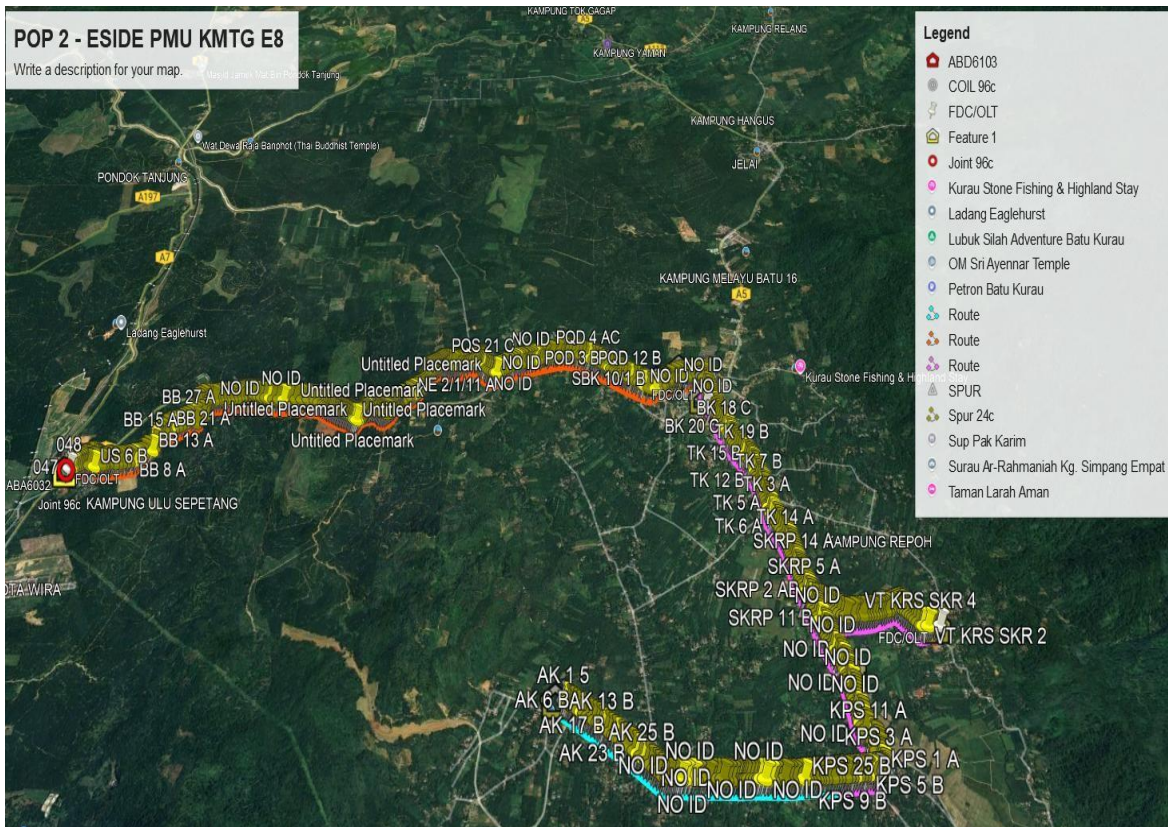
POP 2 - ESIDE PMU KMTG E8
Write a description for your map.

Legend
ABD6103
COIL 96c
FDC/OLT
Feature 1
Joint 96c
Kurau Stone Fishing & Highland Stay
Ladang Eaglehurst
Lubuk Silah Adventure Batu Kurau
OM Sri Ayennar Temple
Petron Batu Kurau
Route
Route
Route
SPUR
Spur 24c
Sup Pak Karim
Surau Ar-Rahmaniah Kg. Simpang Empat
Taman Larah Aman

KAMPUNG TOK GAGAP
KAMPUNG RELANG
KAMPUNG YAMAN
Masjid Jamek Mat Bin Pondok Tanjung
KAMPUNG HANGUS
Wat Dewa Raja Banphot (Thai Buddhist Temple)
JELAI
PONDOK TANJUNG
A197
A7
KAMPUNG MELAYU BATU 16
A5
Ladang Eaglehurst
Kurau Stone Fishing & H
PQS 21 C
NO ID
PQD 4 AC
NO ID
POD 3 BPQD 12 B
NO ID
Untitled Placemark
NE 2/1/11 ANO ID
SBK 10/1 B
NO ID
NO ID
NO ID
NO ID
Untitled Placemark
BB 27 A
FDC/OLT
BK 18 C
BB 15 ABB 21 A
Untitled Placemark
Untitled Placemark
BK 20 C
TK 19 B
Untitled Placemark
048
BB 13 A
TK 15 B
US 6 B
TK 7 B
047
BB 8 A
TK 12 B
TK 3 A
ABA6032
FDC/OLT
TK 5 A
Joint 96c
KAMPUNG ULU SEPETANG
TK 6 A
TK 14 A
SKRP 14 A
KAMPUNG REPOH
SKRP 5 A
OTA WIRA
SKRP 2 AENO ID
VT KRS SKR 4
SKRP 11 B
NO ID
FDC/OLT
VT KRS SKR 2
NO ID
NO ID
NO ID
NO ID
AK 1 5
KPS 11 A
AK 6 BAK 13 B
AK 17 B
AK 25 B
NO ID
KPS 3 A
AK 23 B
NO ID
NO ID
NO ID
KPS 1 A
NO ID
KPS 25 B
NO ID
NO ID
NO ID
KPS 5 B
NO ID
KPS 9 B